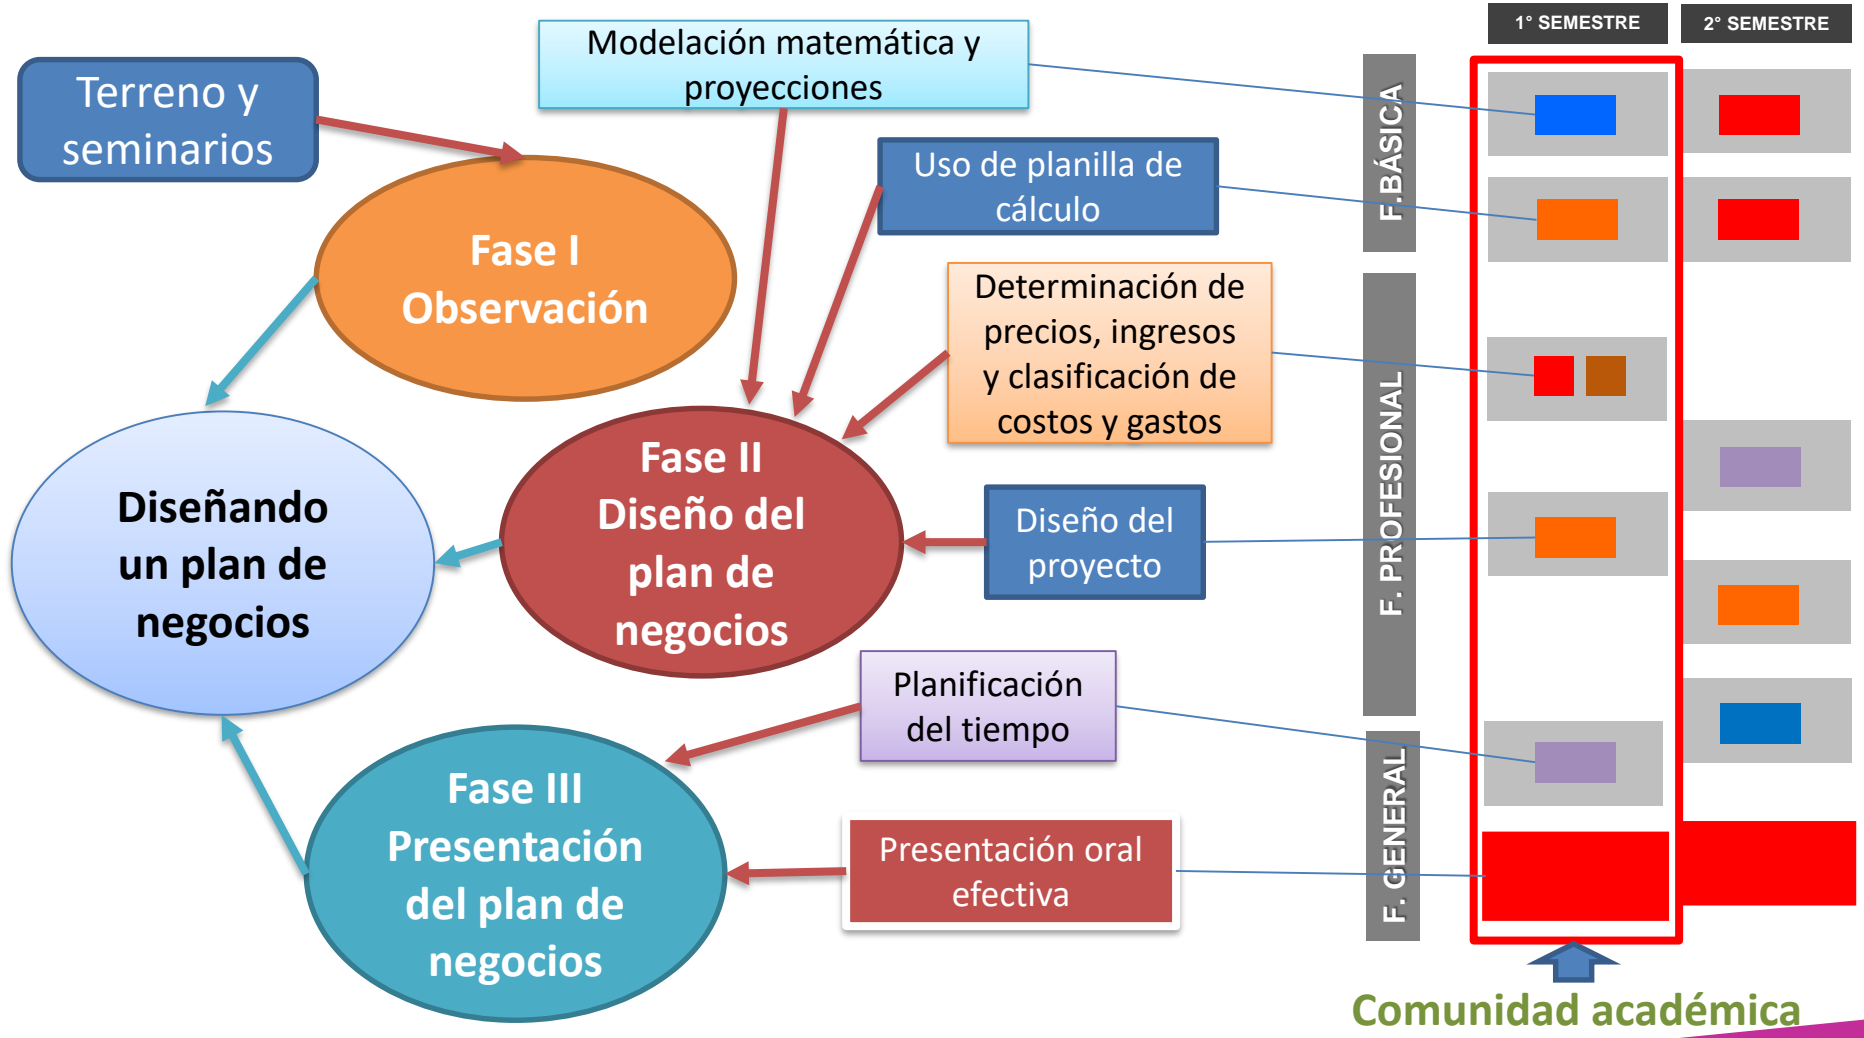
Terreno y seminarios

Modelación matemática y proyecciones

1° SEMESTRE

2° SEMESTRE

F.BÁSICA

Uso de planilla de cálculo

Fase I Observación

Determinación de precios, ingresos y clasificación de costos y gastos

F. PROFESIONAL

Fase II Diseño del plan de negocios

Diseñando un plan de negocios

Diseño del proyecto

Planificación del tiempo

F. GENERAL

Fase III Presentación del plan de negocios

Presentación oral efectiva

Comunidad académica